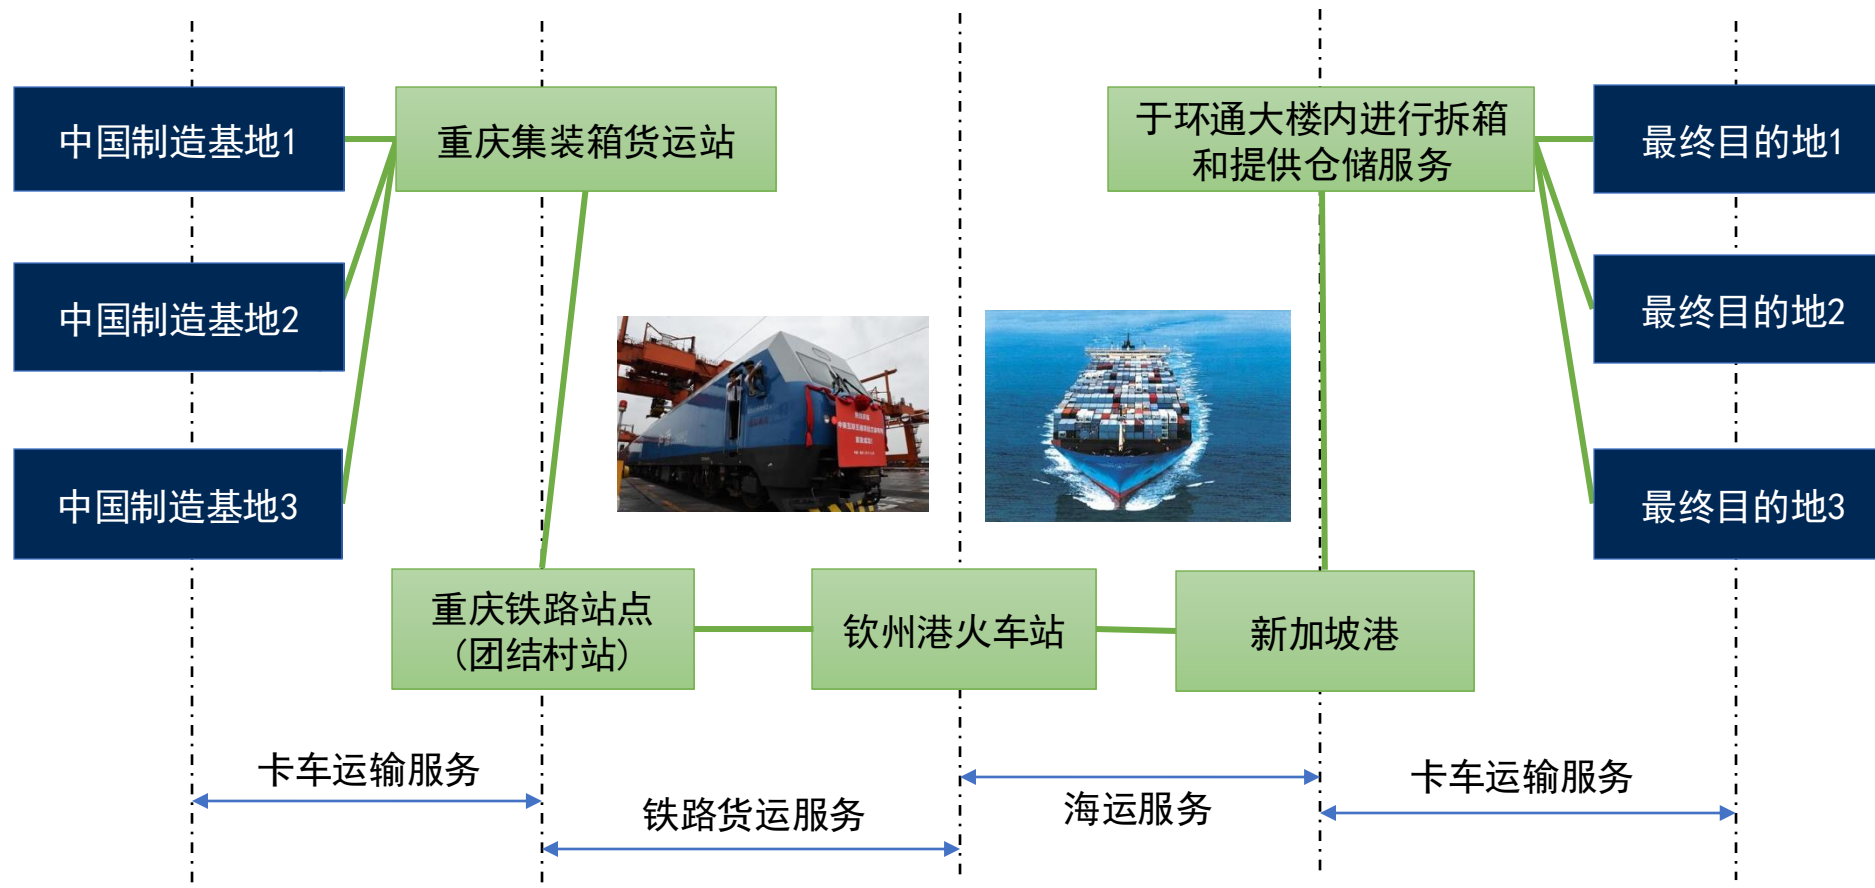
中国制造基地1

中国制造基地2

中国制造基地3

重庆集装箱货运站

于环通大楼内进行拆箱和提供仓储服务

最终目的地1

最终目的地2

最终目的地3

重庆铁路站点（团结村站）

钦州港火车站

新加坡港

卡车运输服务

铁路货运服务

海运服务

卡车运输服务